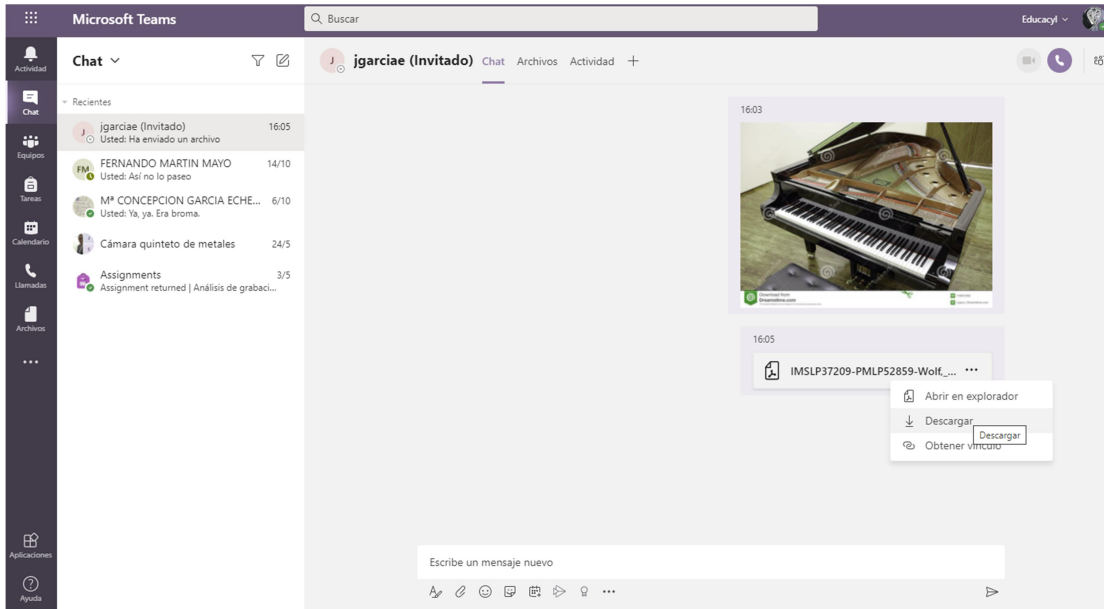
Microsoft Teams

Buscar

Educacyl

Actividad

Chat

Equipos

Tareas

Calendario

Llamadas

Archivos

...

Aplicaciones

Ayuda

Chat

Recientes

jgarciae (Invitado) 16:05
Usted: Ha enviado un archivo

FERNANDO MARTIN MAYO 14/10
Usted: Así no lo paseo

Mª CONCEPCION GARCIA ECHE... 6/10
Usted: Ya, ya. Era broma.

Cámara quinteto de metales 24/5

Assignments 3/5
Assignment returned | Análisis de grabaci...

jgarciae (Invitado) Chat Archivos Actividad +

16:03

Download from Dreamstime.com

16:05

IMSLP37209-PMLP52859-Wolf_...

Abrir en explorador

Descargar

Descargar

Obtener vínculo

Escribe un mensaje nuevo